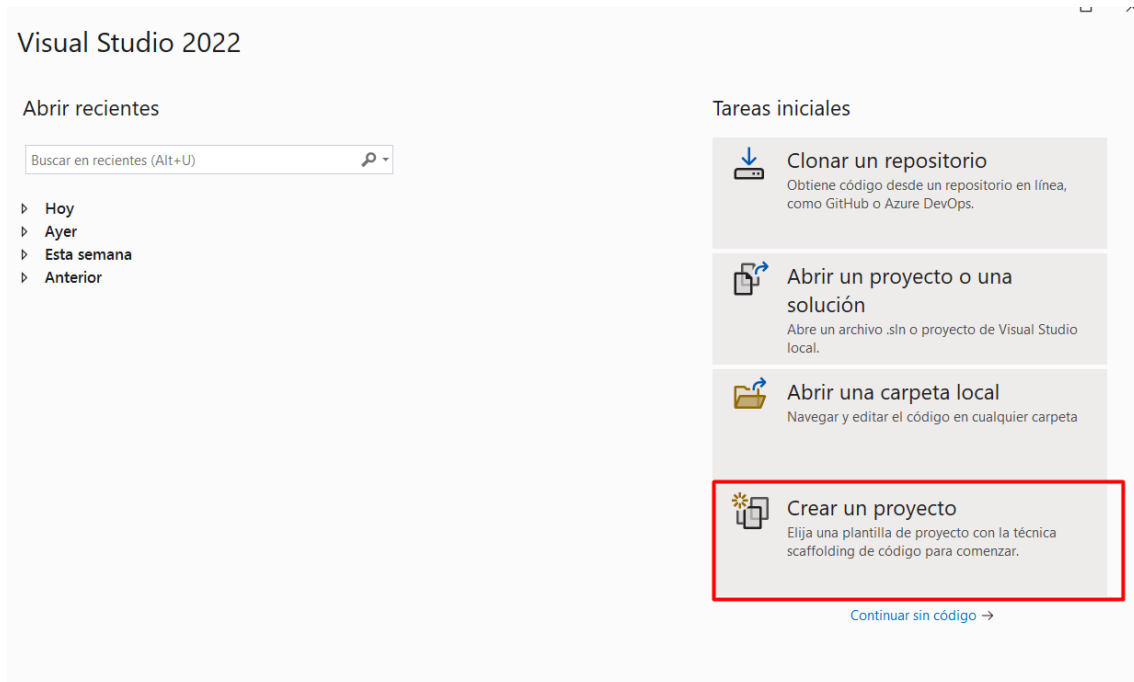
Visual Studio 2022

Abrir recientes

Buscar en recientes (Alt+U)

Hoy
Ayer
Esta semana
Anterior

Tareas iniciales

Clonar un repositorio
Obtiene código desde un repositorio en línea, como GitHub o Azure DevOps.

Abrir un proyecto o una solución
Abre un archivo .sln o proyecto de Visual Studio local.

Abrir una carpeta local
Navegar y editar el código en cualquier carpeta

Crear un proyecto
Elija una plantilla de proyecto con la técnica scaffolding de código para comenzar.

Continuar sin código →